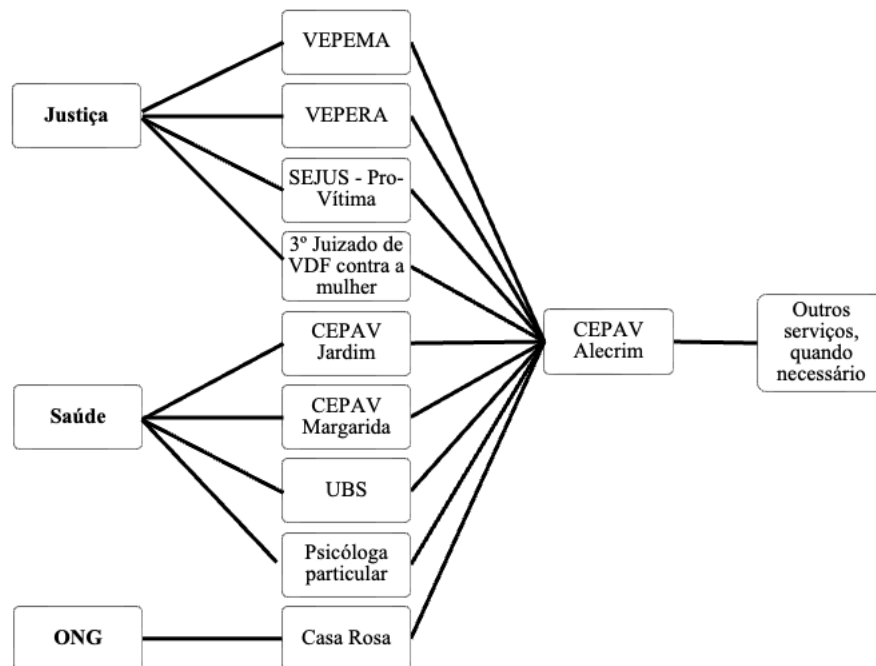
Justiça

VEPEMA

VEPERA

SEJUS - Pro-Vítima

3º Juizado de VDF contra a mulher

Saúde

CEPAV Jardim

CEPAV Margarida

UBS

Psicóloga particular

ONG

Casa Rosa

CEPAV Alecrim

Outros serviços, quando necessário